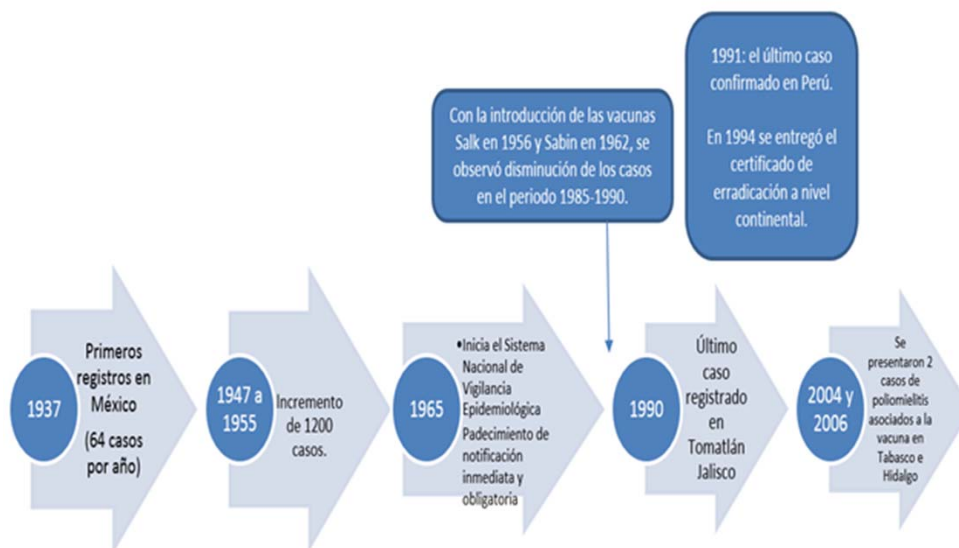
1991: el último caso confirmado en Perú.

En 1994 se entregó el certificado de erradicación a nivel continental.

Con la introducción de las vacunas Salk en 1956 y Sabin en 1962, se observó disminución de los casos en el periodo 1985-1990.

1937

Primeros registros en México (64 casos por año)

1947 a 1955

Incremento de 1200 casos.

1965

•Inicia el Sistema Nacional de Vigilancia Epidemiológica Padecimiento de notificación inmediata y obligatoria

1990

Último caso registrado en Tomatlán Jalisco

2004 y 2006

Se presentaron 2 casos de poliomielitis asociados a la vacuna en Tabasco e Hidalgo